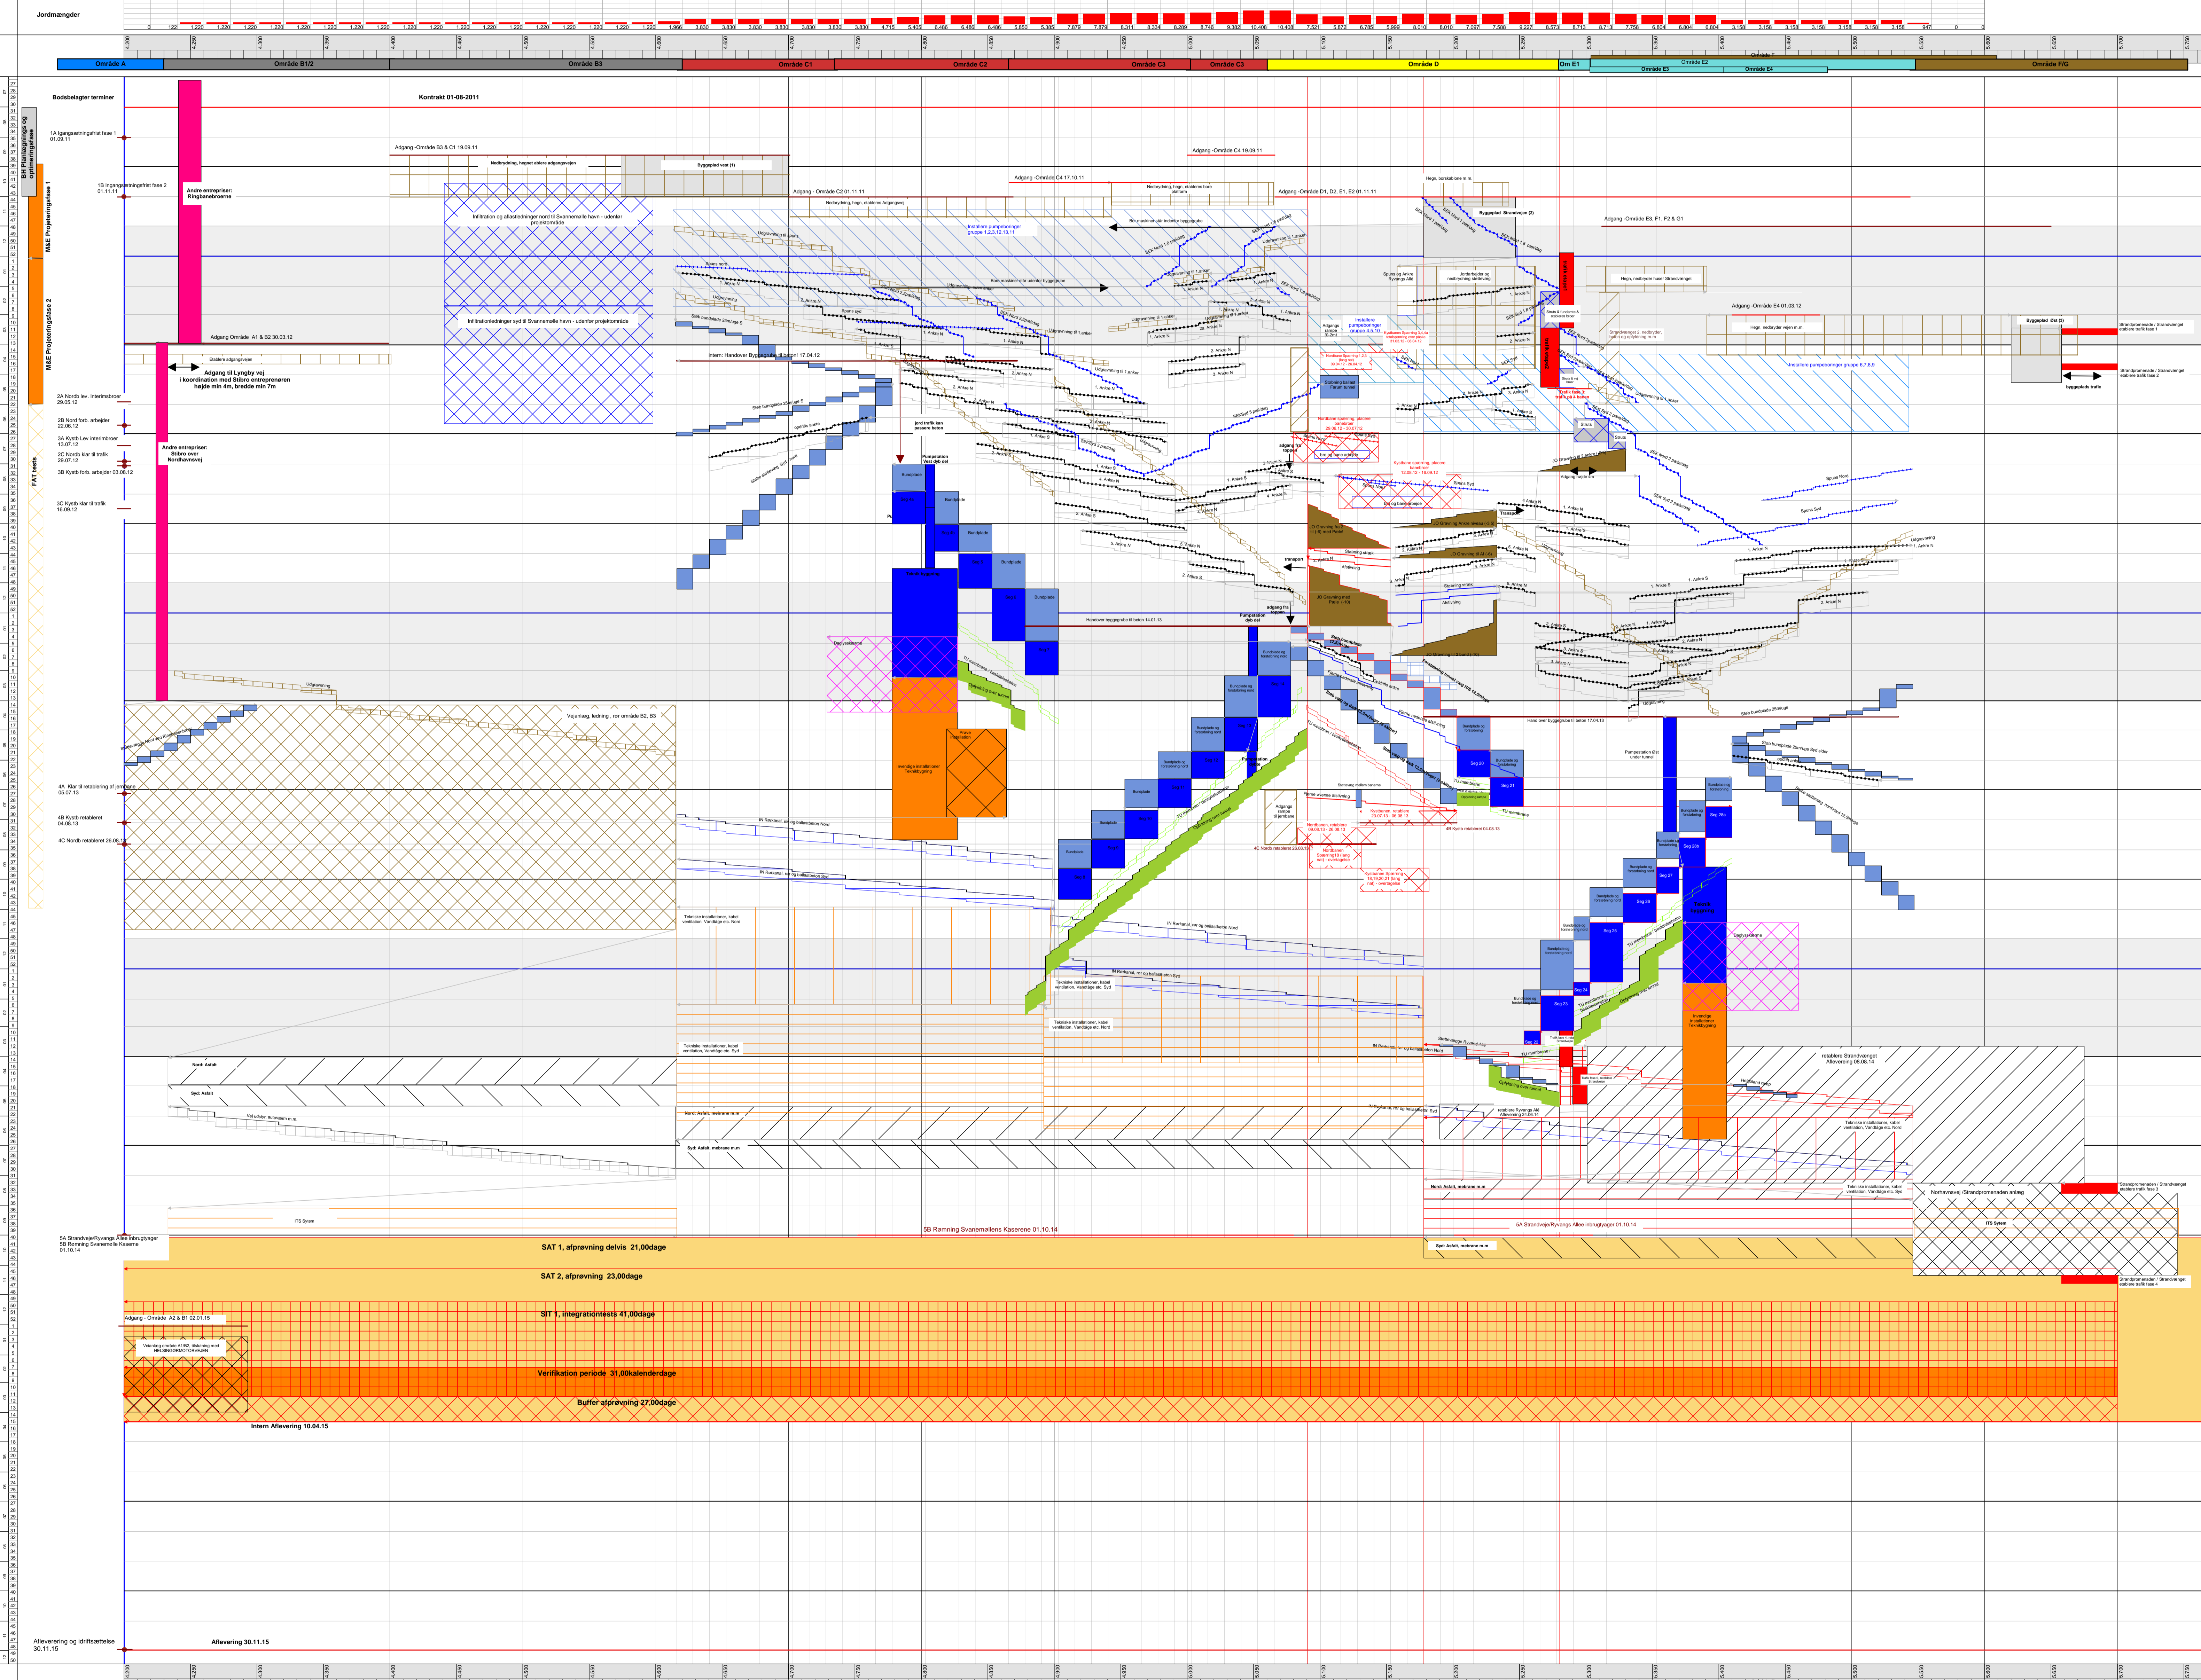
Jordmængder

Område A
Område B1/2
Område B3
Område C1
Område C2
Område C3
Område C3
Område D
Om E1
Område E2
Område E3
Område E4
Område F/G

Bodsbelagter terminer
Kontrakt 01-08-2011

1A Igangsætningsfrist fase 1 01.09.11

1B Igangsætningsfrist fase 2 01.11.11

BH Planlægnings og optimeringsfase
M&E Projekteringsfase 1
M&E Projekteringsfase 2
FAT tests

Andre entrepriser: Ringbanebroerne

Adgang -Område B3 & C1 19.09.11
Adgang -Område C4 19.09.11
Adgang -Område C4 17.10.11
Adgang - Område C2 01.11.11
Adgang -Område D1, D2, E1, E2 01.11.11
Adgang -Område E3, F1, F2 & G1
Adgang -Område E4 01.03.12

Infiltration og afløbsledninger nord til Svanemølle havn - udenfor projektområde
Infiltrationledninger syd til Svanemølle havn - udenfor projektområde

Installere pumpeboringer gruppe 1,2,3,12,13,11
Installere pumpeboringer gruppe 6,7,8,9

Byggeplad vest (1)
Byggeplad Strandvejen (2)
Byggeplad Øst (3)

Adgang Område A1 & B2 30.03.12
Etablere adgangsvejen
Adgang til Lyngby vej i koordination med Stibro entrepreneren højde min 4m, bredde min 7m

Intern: Handover Byggegrube til beton 17.04.12

2A Nordb lev. Interimsbroer 29.05.12
2B Nord forb. arbejder 22.06.12
3A Kystb Lev interimbroer 13.07.12
2C Nordb klar til trafik 29.07.12
3B Kystb forb. arbejder 03.08.12
3C Kystb klar til trafik 16.09.12

Andre entrepriser: Stibro over Nordhavnsvej

Pumpestation Vest dyb del
Bundplade
Handover byggegrube til beton 14.01.13
Hand over byggegrube til beton 17.04.13
Pumpestation dyb del
Pumpestation (lille) under tunnel

Vejanlæg, ledning , rer område B2, B3
Udgravning

4A Klar til retablering af jernbane 05.07.13
4B Kystb retableret 04.08.13
4C Nordb retableret 26.08.13

Indvendige installationer Teknikbygning
Pumpe installation

IN Renkanal, rør og ballastbeton Nord
IN Renkanal, rør og ballastbeton Syd

Tekniske installationer, kabel ventilation, Vandlåge etc. Nord
Tekniske installationer, kabel ventilation, Vandlåge etc. Syd

Nord: Asfalt
Syd: Asfalt
Nord: Asfalt, mebrane m.m
Syd: Asfalt, mebrane m.m

retablere Strandvænget Aflevering 08.08.14
retablere Ryvangs Allé Aflevering 24.08.14

Nordhavnsvej /Strandpromenaden anlæg
ITS System
ITS System

5B Rømning Svanemøllens Kaserene 01.10.14
5A Strandveje/Ryvangs Allee inbrugtyager 01.10.14
5A Strandveje/Ryvangs Allee inbrugtyager 5B Rømning Svanemølle Kaserne 01.10.14

SAT 1, afprøvning delvis 21,00dage
SAT 2, afprøvning 23,00dage
SIT 1, integrationtests 41,00dage
Verification periode 31,00kalenderdage
Buffer afprøvning 27,00dage

Adgang - Område A2 & B1 02.01.15
Vejanlæg område A1/B2, tilslutning med HELSINGØRMOTORVEJEN

Intern Aflevering 10.04.15

Aflevering og idriftsættelse 30.11.15
Aflevering 30.11.15

Strandpromenade / Strandvænget etablere trafik fase 1
Strandpromenade / Strandvænget etablere trafik fase 2
Strandpromenade / Strandvænget etablere trafik fase 3
Strandpromenade / Strandvænget etablere trafik fase 4
byggeplads trafik